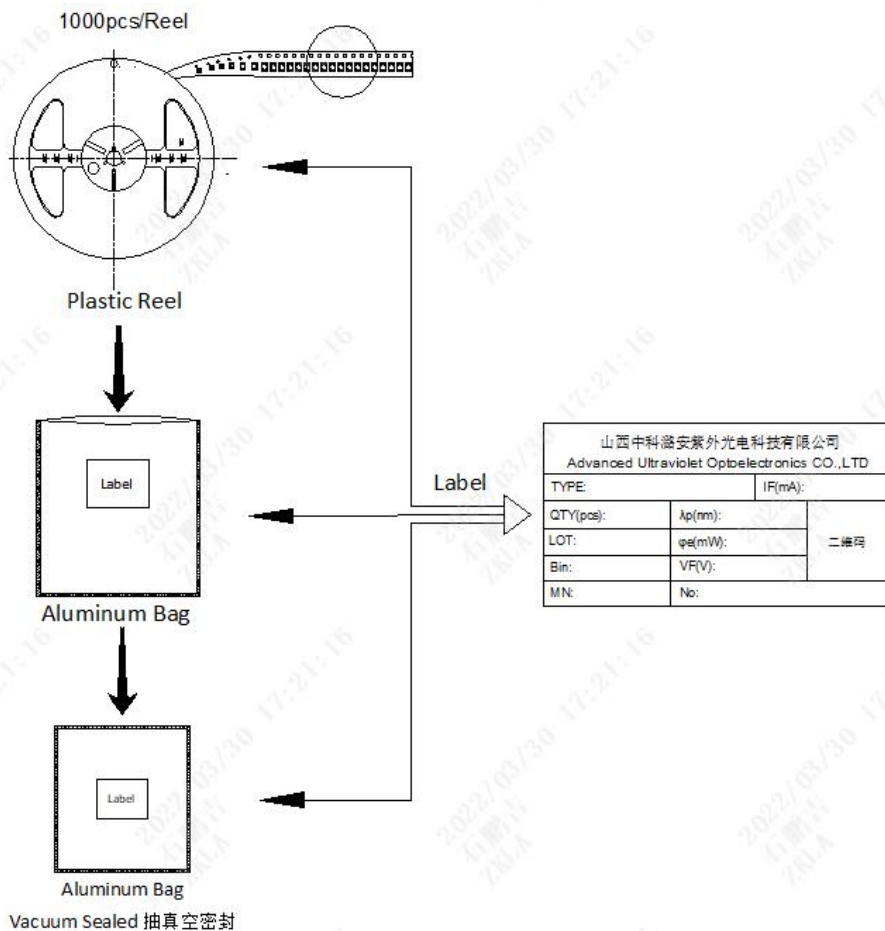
1000pcs/Reel

Plastic Reel

Label

Aluminum Bag

Label

Aluminum Bag

Vacuum Sealed 抽真空密封

Label

| 山西中科潞安紫外光电科技有限公司<br>Advanced Ultraviolet Optoelectronics CO.,LTD | | |
|---|---|---|
| TYPE: | | IF(mA): |
| QTY(pcs): | λp(nm): | 二维码 |
| LOT: | φe(mW): | |
| Bin: | VF(V): | |
| MN: | No: | |

2022/03/30 17:21:16 石鹏云 ZKLA